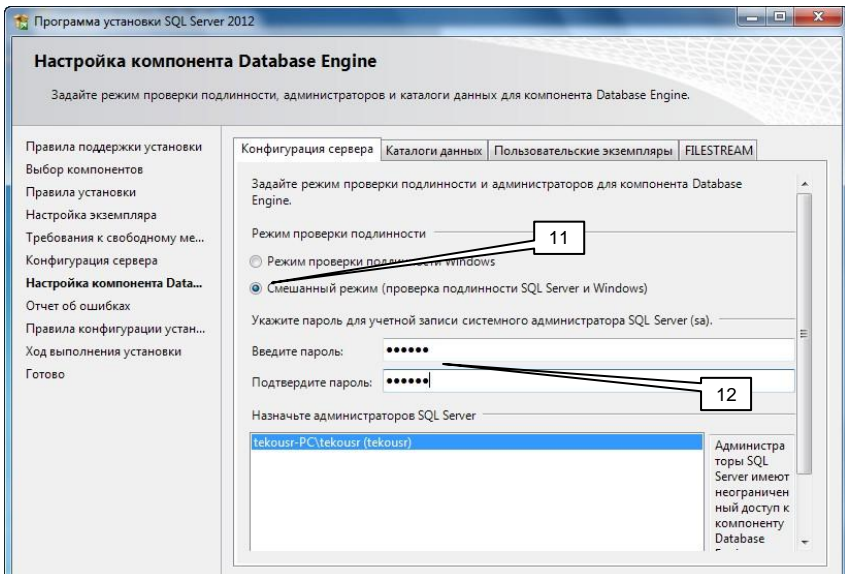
Программа установки SQL Server 2012

Настройка компонента Database Engine

Задайте режим проверки подлинности, администраторов и каталоги данных для компонента Database Engine.

Правила поддержки установки
Выбор компонентов
Правила установки
Настройка экземпляра
Требования к свободному ме...
Конфигурация сервера
Настройка компонента Data...
Отчет об ошибках
Правила конфигурации устан...
Ход выполнения установки
Готово

Конфигурация сервера | Каталоги данных | Пользовательские экземпляры | FILESTREAM

Задайте режим проверки подлинности и администраторов для компонента Database Engine.

Режим проверки подлинности

11

Режим проверки подл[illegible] Windows

Смешанный режим (проверка подлинности SQL Server и Windows)

Укажите пароль для учетной записи системного администратора SQL Server (sa).

Введите пароль: ••••••

Подтвердите пароль: ••••••

12

Назначьте администраторов SQL Server

tekousr-PC\tekousr (tekousr)

Администраторы SQL Server имеют неограниченный доступ к компоненту Database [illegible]